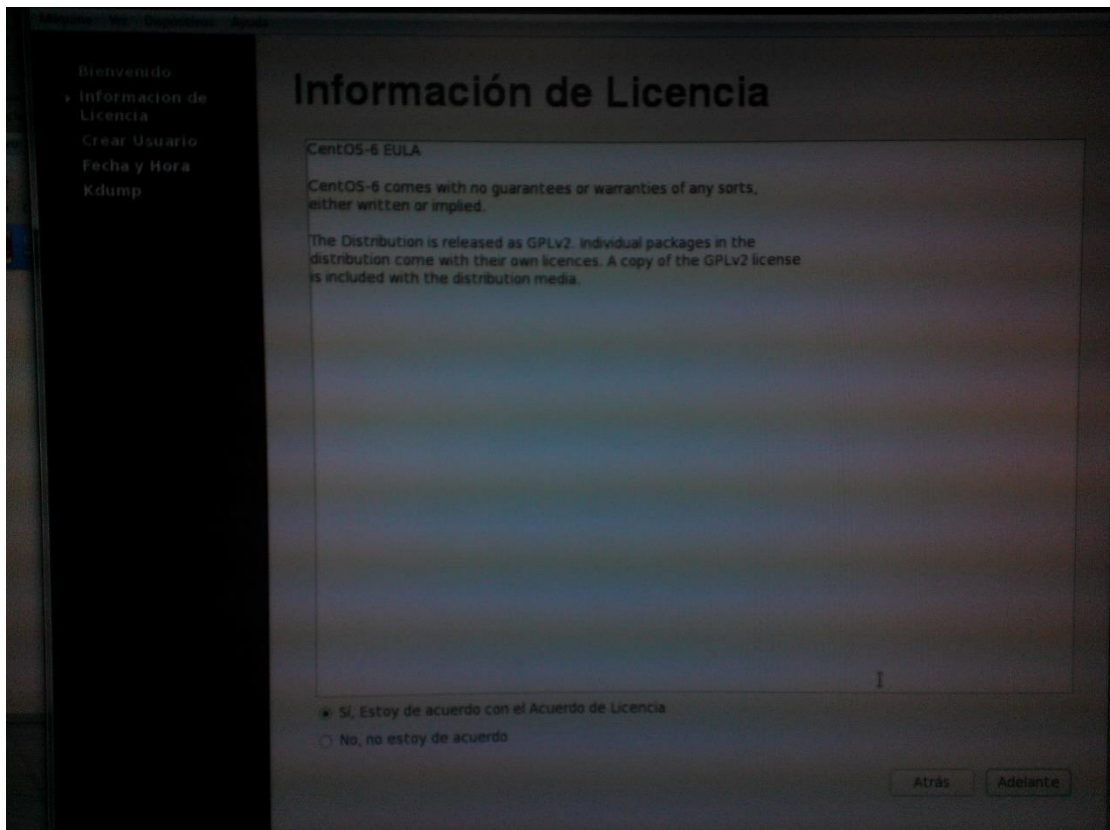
Máquina Ver Dispositivos Ayuda

Bienvenido
Informacion de Licencia
Crear Usuario
Fecha y Hora
Kdump

Información de Licencia

CentOS-6 EULA

CentOS-6 comes with no guarantees or warranties of any sorts, either written or implied.

The Distribution is released as GPLv2. Individual packages in the distribution come with their own licences. A copy of the GPLv2 license is included with the distribution media.

Sí, Estoy de acuerdo con el Acuerdo de Licencia
No, no estoy de acuerdo

Atrás
Adelante